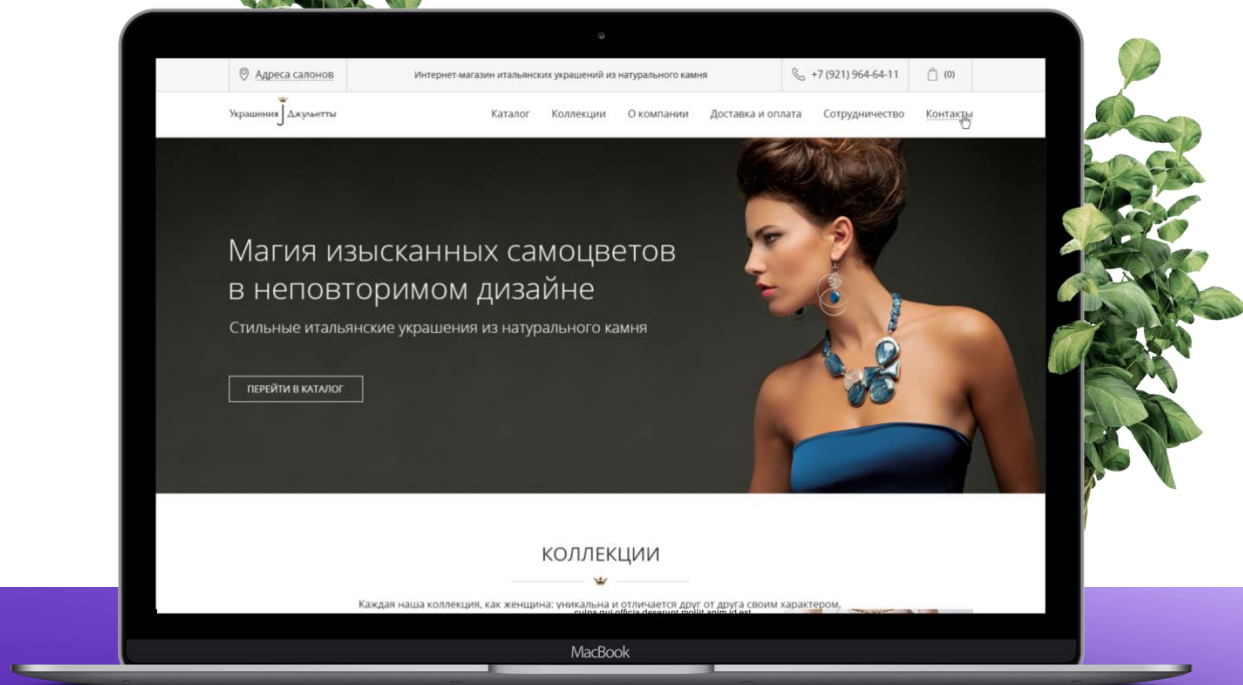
Адреса салонов

Интернет-магазин итальянских украшений из натурального камня

+7 (921) 964-64-11

(0)

Украшения Джульетты

Каталог Коллекции О компании Доставка и оплата Сотрудничество Контакты

Магия изысканных самоцветов в неповторимом дизайне

Стильные итальянские украшения из натурального камня

ПЕРЕЙТИ В КАТАЛОГ

КОЛЛЕКЦИИ

Каждая наша коллекция, как женщина: уникальна и отличается друг от друга своим характером, culpa qui officia deserunt mollit anim id est

MacBook